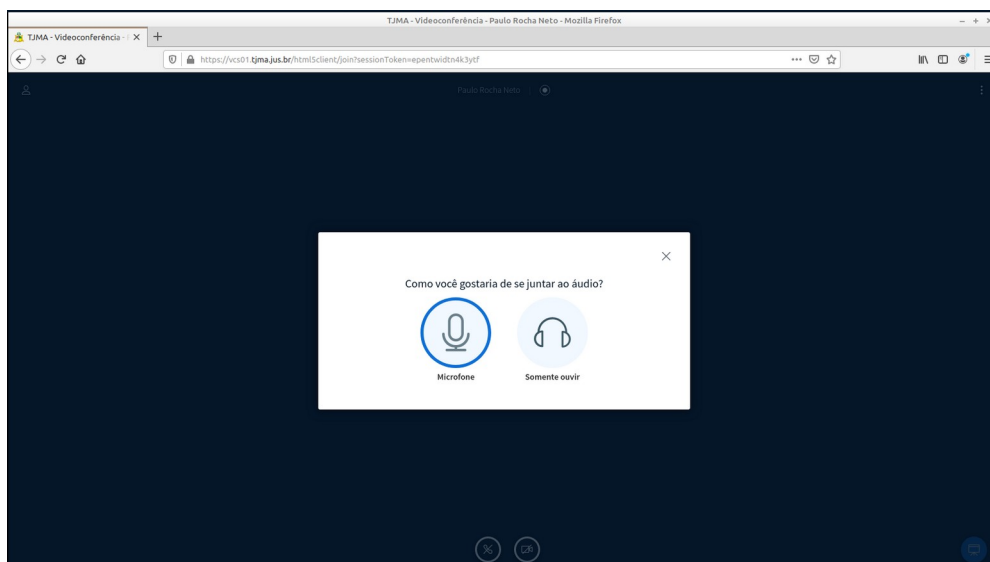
TJMA - Videoconferência - Paulo Rocha Neto - Mozilla Firefox

TJMA - Videoconferência - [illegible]

https://vcs01.tjma.jus.br/html5client/join?sessionToken=epentwidtn4k3ytf

Paulo Rocha Neto

Como você gostaria de se juntar ao áudio?

Microfone

Somente ouvir